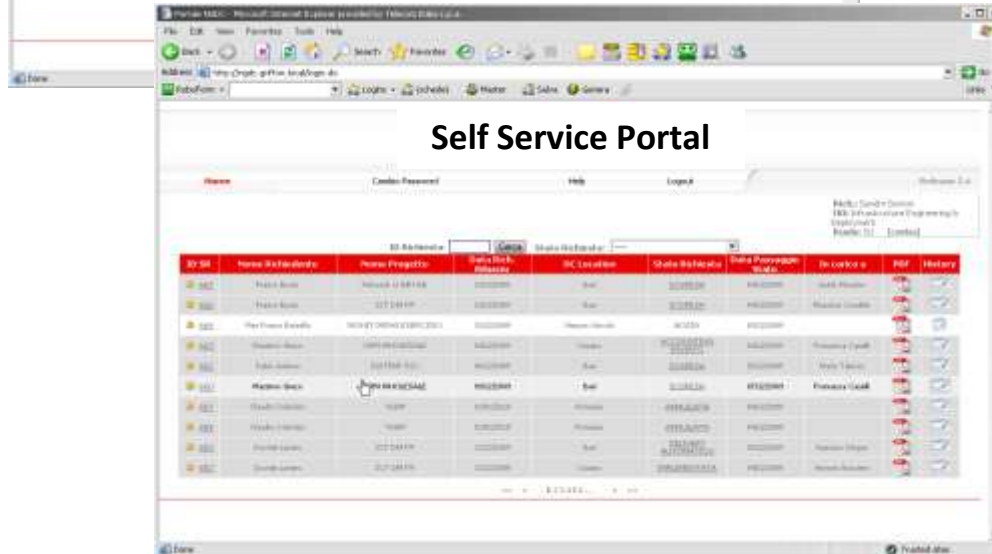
Portale NIBC - Microsoft Internet Explorer provided by Telecom Italia S.p.A.

File Edit View Favorites Tools Help

Back Search Favorites

Address http://login.griffon.local/login.do

Go

Done

Self Service Portal

Home
Cambio Password
Help
Logout
Release 1.x

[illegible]

ID Richiesta
Cerca
Stato Richiesta

| ID SR | Nome Richiedente | Nome Progetto | Data Rich. Rilascio | DC Location | Stato Richiesta | Data Passaggio Stato | In carico a | PDF | History |
|---|---|---|---|---|---|---|---|---|---|
| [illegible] | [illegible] | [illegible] | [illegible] | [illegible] | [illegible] | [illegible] | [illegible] | | |
| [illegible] | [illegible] | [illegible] | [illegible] | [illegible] | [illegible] | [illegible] | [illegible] | | |
| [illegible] | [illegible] | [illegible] | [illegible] | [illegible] | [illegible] | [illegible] | | | |
| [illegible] | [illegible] | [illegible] | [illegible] | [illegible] | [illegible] | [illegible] | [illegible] | | |
| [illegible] | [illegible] | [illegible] | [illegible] | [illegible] | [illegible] | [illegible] | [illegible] | | |
| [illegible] | Matteo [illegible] | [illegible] | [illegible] | Bari | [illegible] | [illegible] | Francesca Capelli | | |
| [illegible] | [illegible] | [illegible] | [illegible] | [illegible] | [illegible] | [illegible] | | | |
| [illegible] | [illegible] | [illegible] | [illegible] | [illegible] | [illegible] | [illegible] | | | |
| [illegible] | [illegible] | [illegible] | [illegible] | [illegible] | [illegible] | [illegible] | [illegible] | | |
| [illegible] | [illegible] | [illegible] | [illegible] | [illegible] | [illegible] | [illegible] | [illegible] | | |

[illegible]

Done
Trusted sites